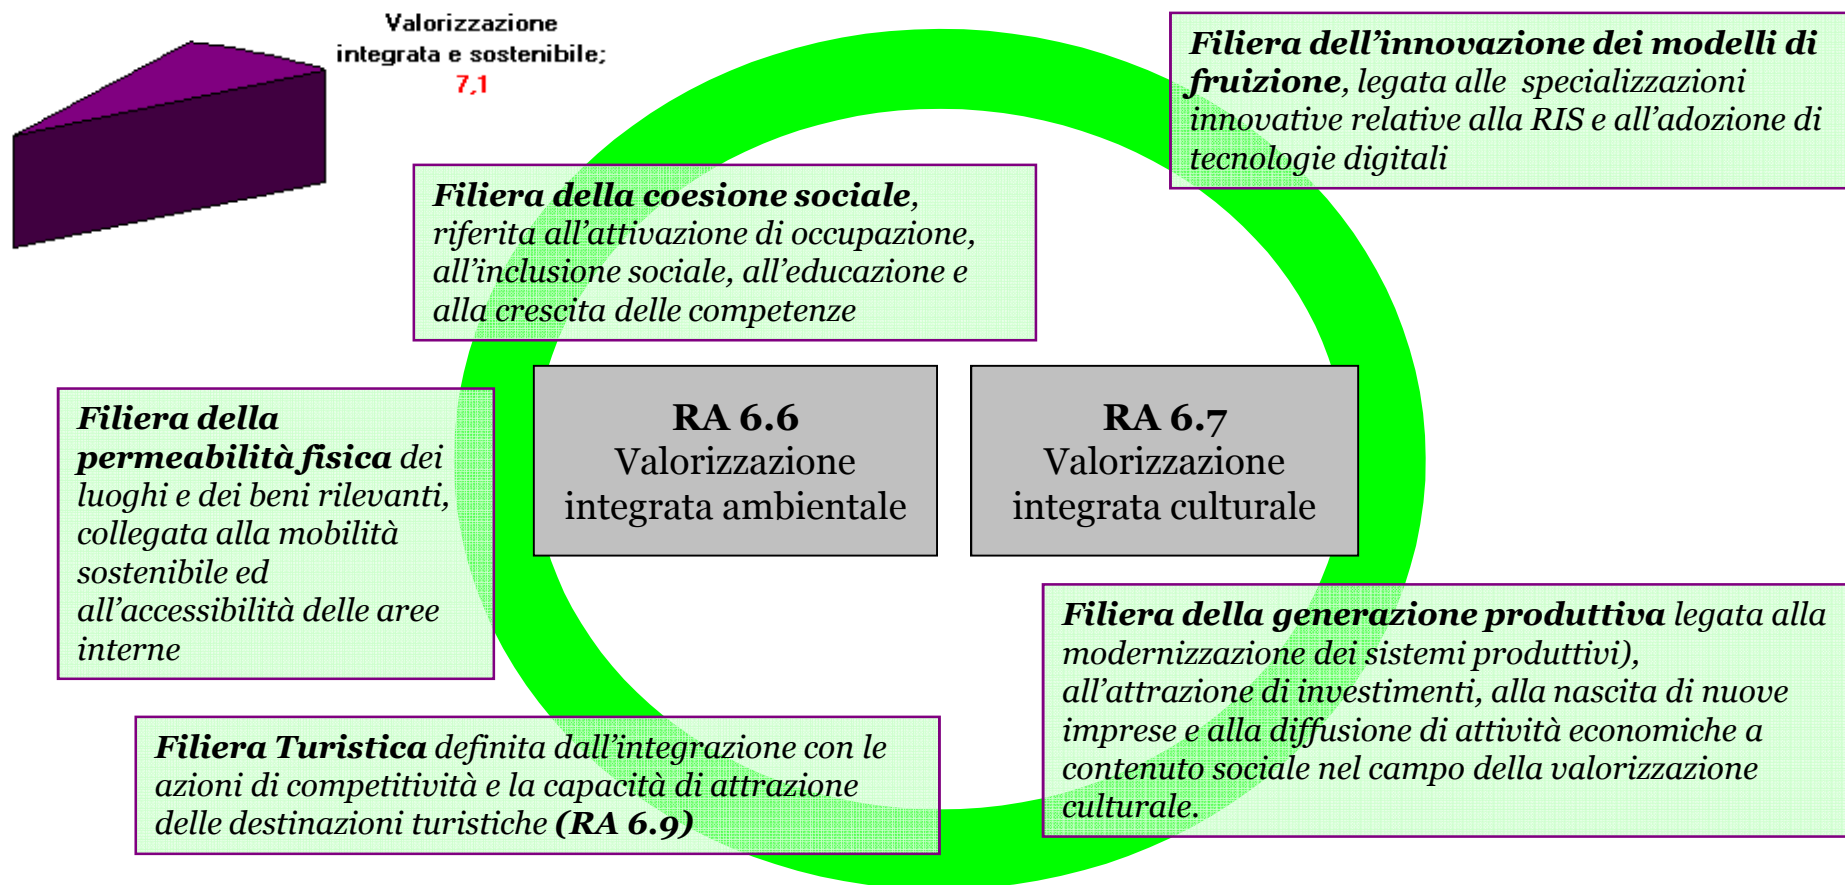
Valorizzazione integrata e sostenibile; 7,1

Filiera dell'innovazione dei modelli di fruizione, legata alle specializzazioni innovative relative alla RIS e all'adozione di tecnologie digitali

Filiera della coesione sociale, riferita all'attivazione di occupazione, all'inclusione sociale, all'educazione e alla crescita delle competenze

Filiera della permeabilità fisica dei luoghi e dei beni rilevanti, collegata alla mobilità sostenibile ed all'accessibilità delle aree interne

RA 6.6
Valorizzazione integrata ambientale

RA 6.7
Valorizzazione integrata culturale

Filiera della generazione produttiva legata alla modernizzazione dei sistemi produttivi), all'attrazione di investimenti, alla nascita di nuove imprese e alla diffusione di attività economiche a contenuto sociale nel campo della valorizzazione culturale.

Filiera Turistica definita dall'integrazione con le azioni di competitività e la capacità di attrazione delle destinazioni turistiche (RA 6.9)